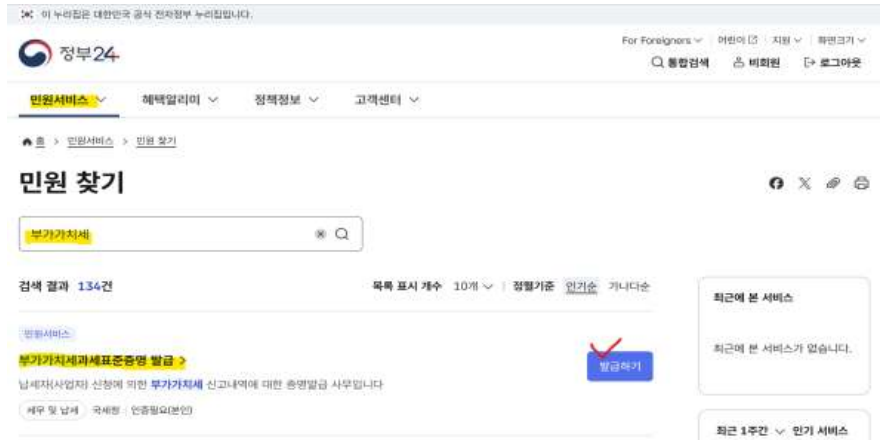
이 누리집은 대한민국 공식 전자정부 누리집입니다.

정부24

For Foreigners ∨ | 어린이 | 지원 ∨ | 화면크기 ∨

통합검색 | 비회원 | 로그아웃

민원서비스 ∨ 혜택알리미 ∨ 정책정보 ∨ 고객센터 ∨

홈 > 민원서비스 > 민원 찾기

민원 찾기

부가가치세

검색 결과 134건

목록 표시 개수 10개 ∨ | 정렬기준 인기순 가나다순

민원서비스

부가가치세과세표준증명 발급 >

납세자(사업자) 신청에 의한 부가가치세 신고내역에 대한 증명발급 사무입니다

세무 및 납세 | 국세청 · 인증필요(본인)

발급하기

최근에 본 서비스

최근에 본 서비스가 없습니다.

최근 1주간 ∨ 인기 서비스